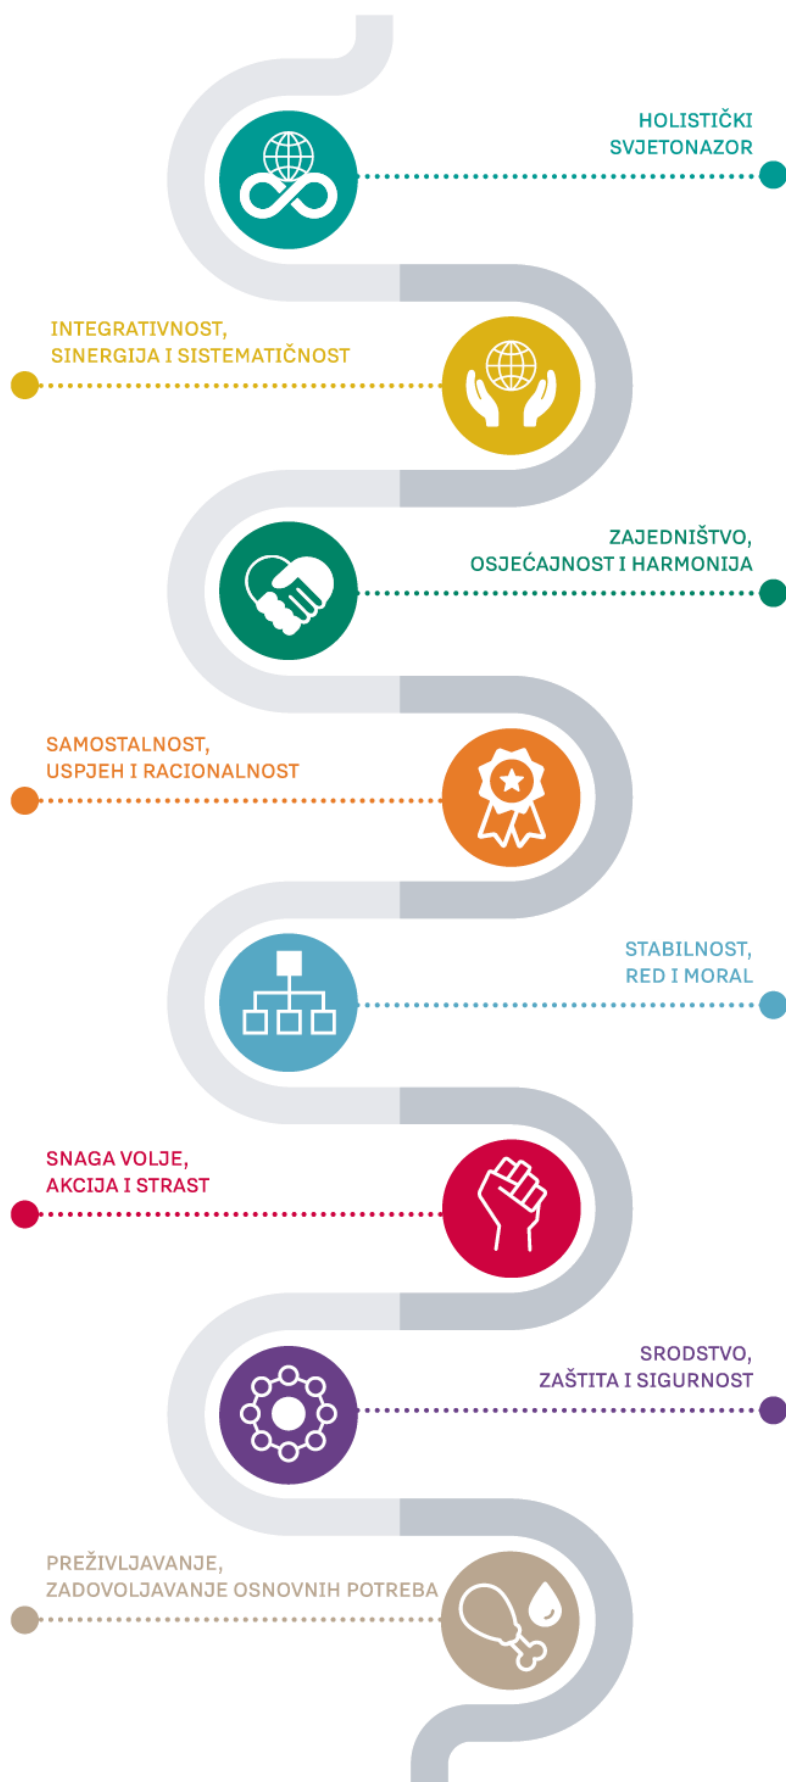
HOLISTIČKI SVJETONAZOR

INTEGRATIVNOST, SINERGIJA I SISTEMATIČNOST

ZAJEDNIŠTVO, OSJEĆAJNOST I HARMONIJA

SAMOSTALNOST, USPJEH I RACIONALNOST

STABILNOST, RED I MORAL

SNAGA VOLJE, AKCIJA I STRAST

SRODSTVO, ZAŠTITA I SIGURNOST

PREŽIVLJAVANJE, ZADOVOLJAVANJE OSNOVNIH POTREBA